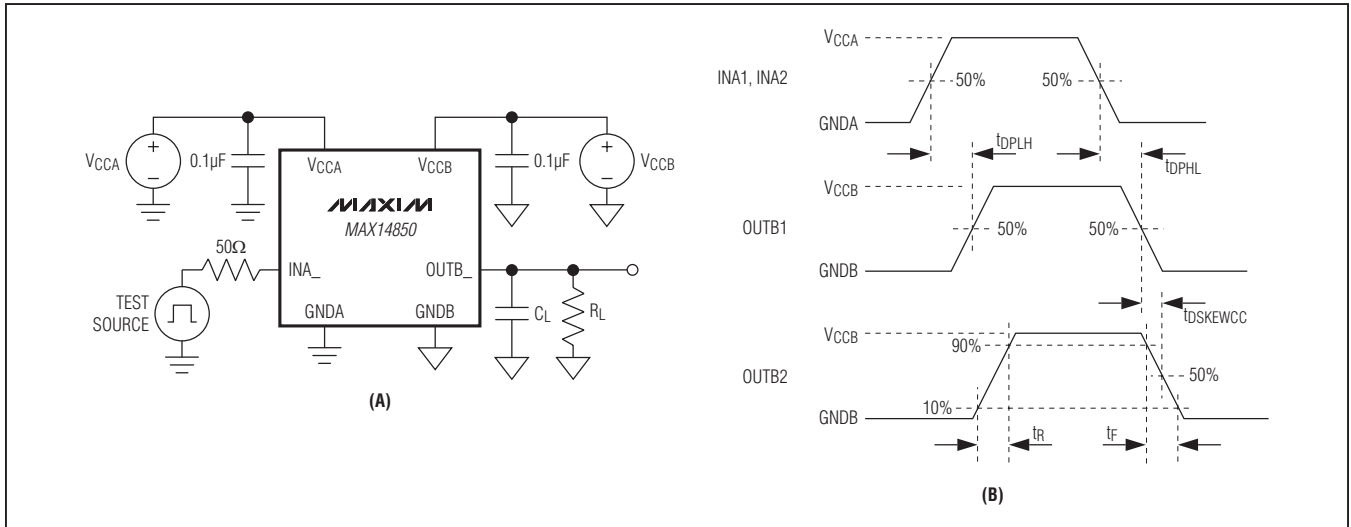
$V_{CCA}$ + – 0.1µF $V_{CCA}$ $V_{CCB}$ 0.1µF + – $V_{CCB}$

MAXIM

MAX14850

50Ω INA_ OUTB_

TEST SOURCE

GNDA GNDB $C_L$ $R_L$

(A)

INA1, INA2 $V_{CCA}$ 50% 50% GNDA

$t_{DPLH}$ $t_{DPHL}$

OUTB1 $V_{CCB}$ 50% 50% GNDB

$t_{DSKEWCC}$

OUTB2 $V_{CCB}$ 90% 50% GNDB 10%

$t_R$ $t_F$

(B)